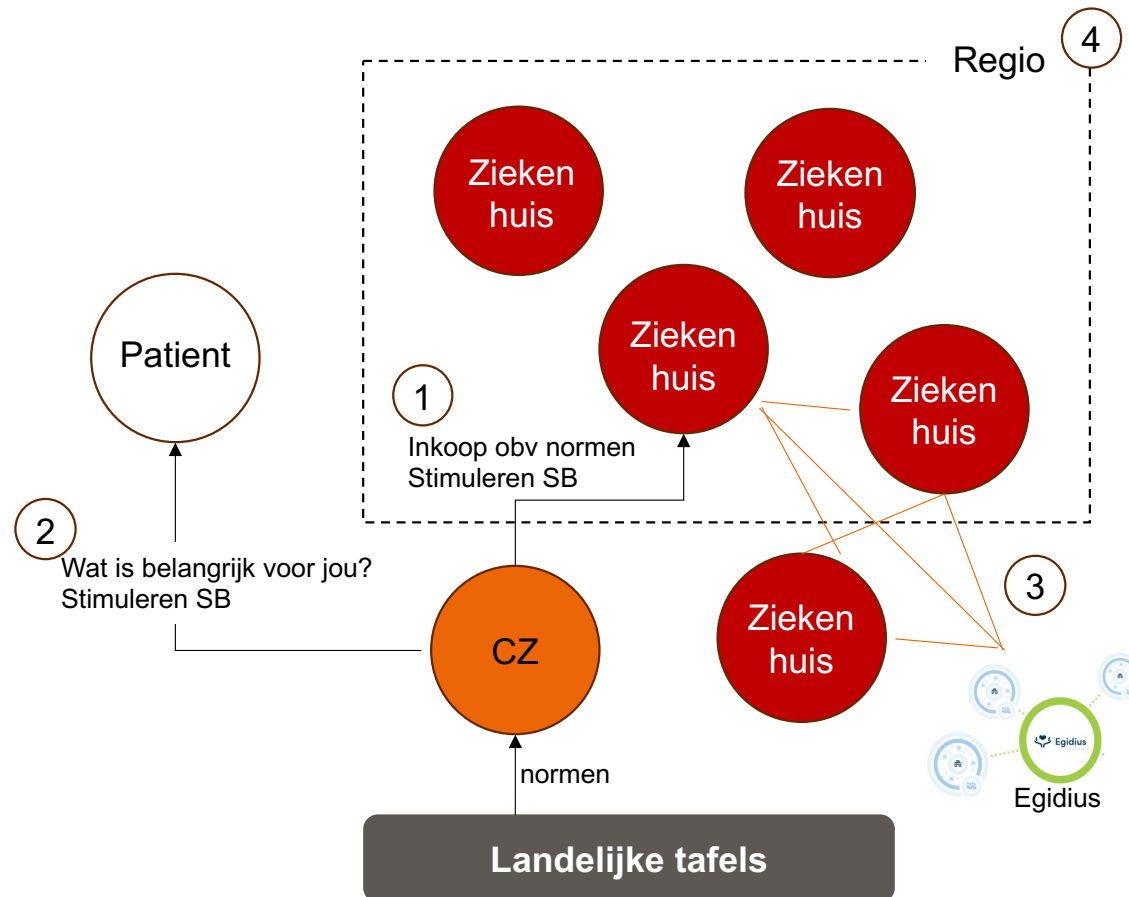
Regio
4

Zieken huis

Zieken huis

Zieken huis

Zieken huis

Patient

1
Inkoop obv normen
Stimuleren SB

2
Wat is belangrijk voor jou?
Stimuleren SB

CZ

Zieken huis

3

Egidius

Egidius

normen

Landelijke tafels